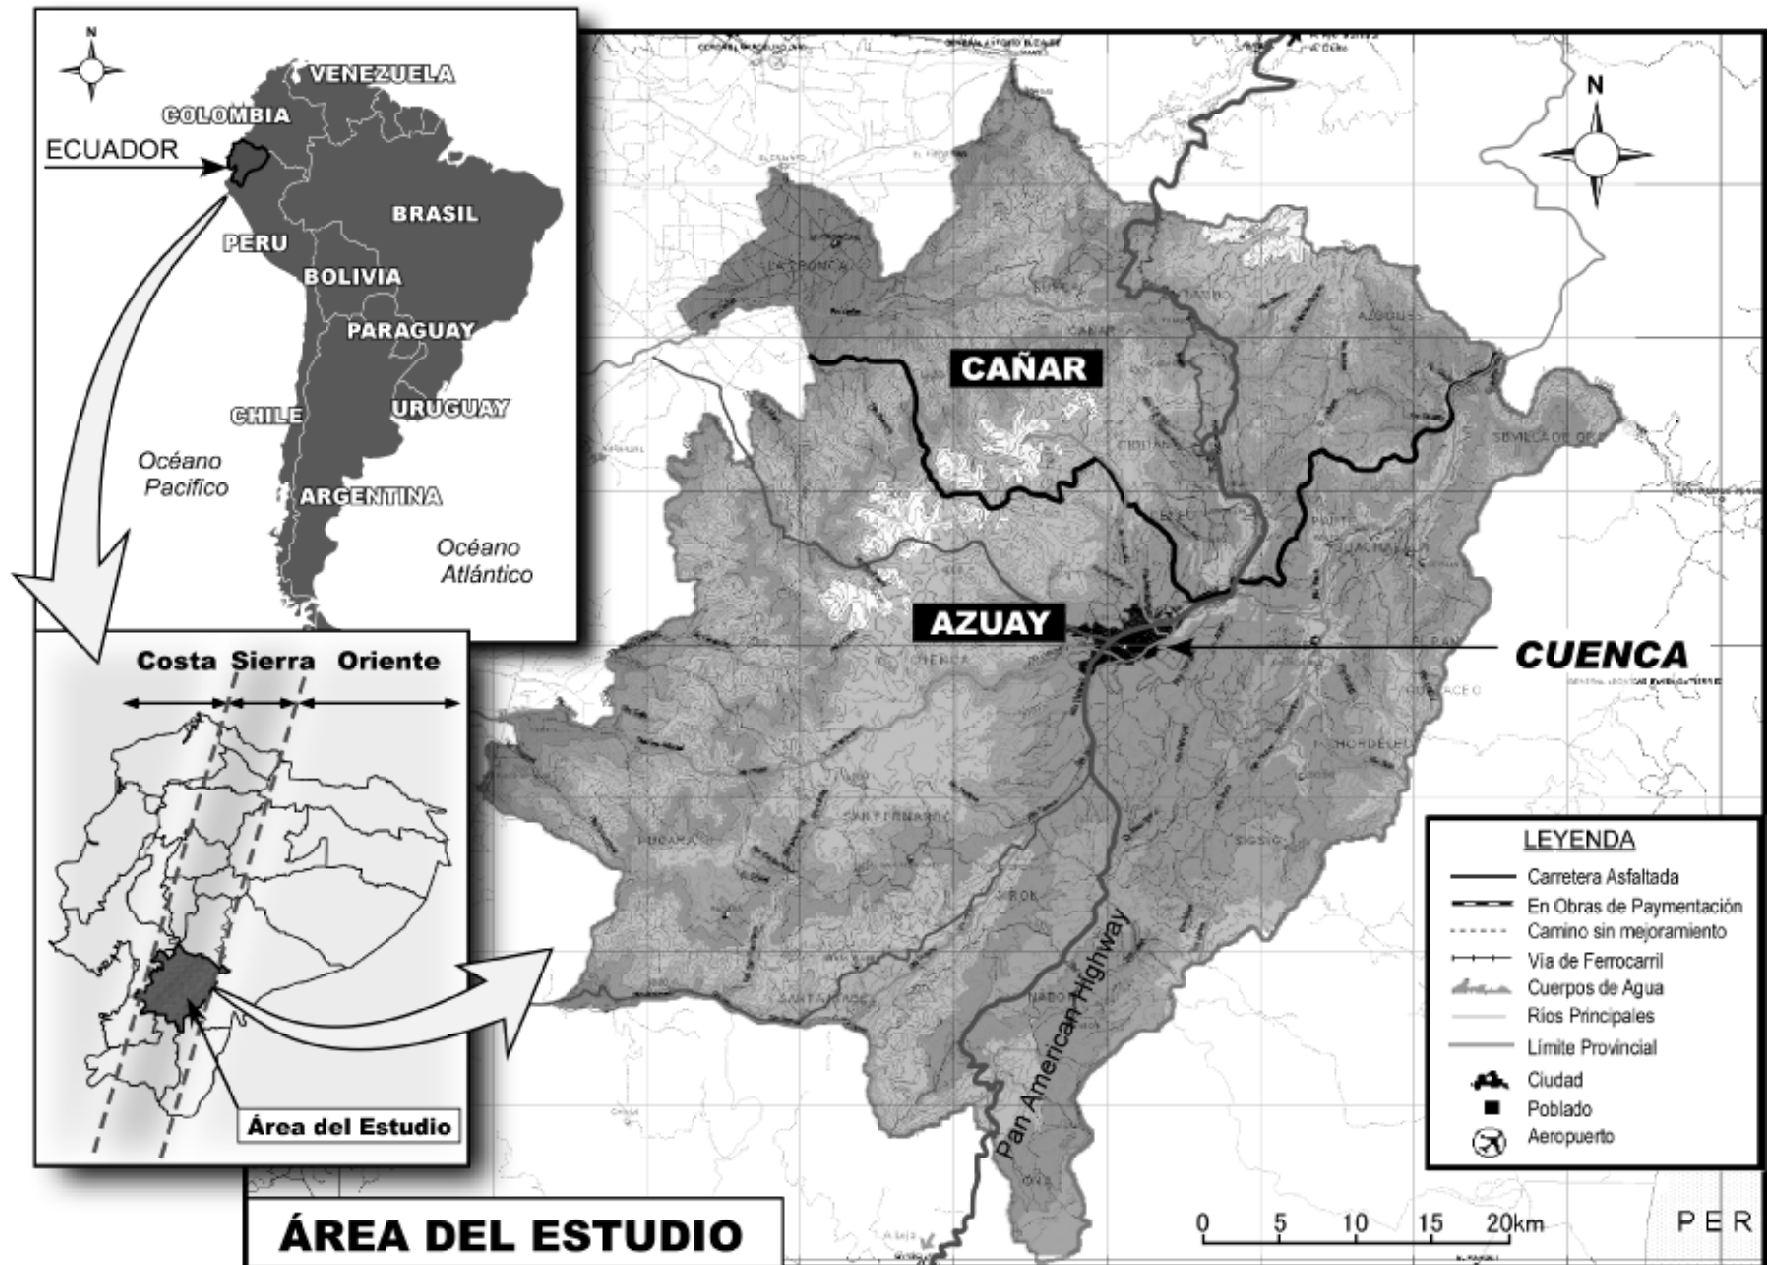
N

VENEZUELA
COLOMBIA
ECUADOR
BRASIL
PERU
BOLIVIA
PARAGUAY
CHILE
URUGUAY
Océano Pacifico
ARGENTINA
Océano Atlántico

Costa Sierra Oriente

Área del Estudio

N

CAÑAR
AZUAY
CUENCA

Pan American Highway

LEYENDA
Carretera Asfaltada
En Obras de Paymentación
Camino sin mejoramiento
Vía de Ferrocarril
Cuerpos de Agua
Ríos Principales
Límite Provincial
Ciudad
Poblado
Aeropuerto

0 5 10 15 20km

PER

ÁREA DEL ESTUDIO